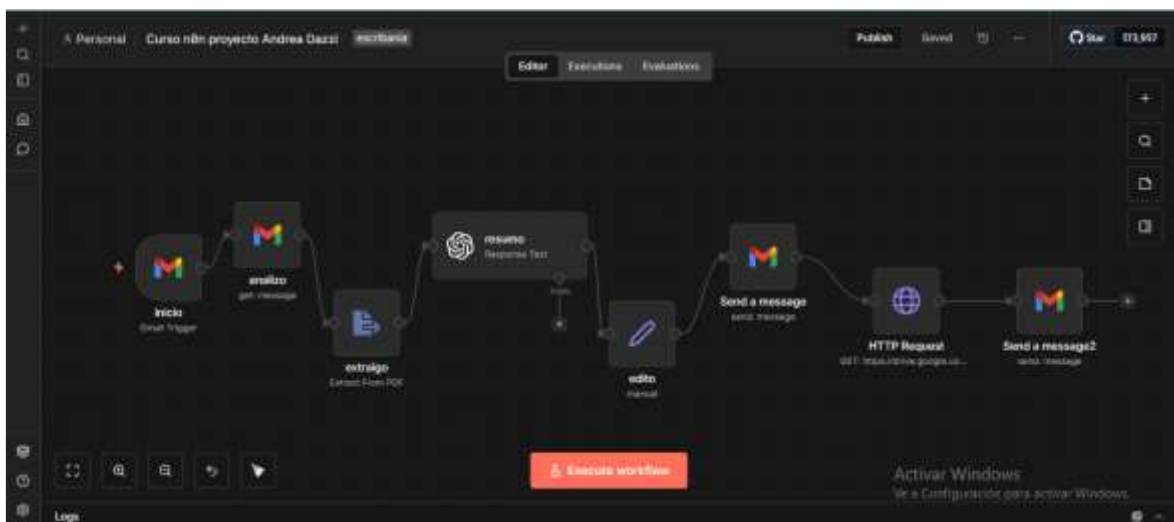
Personal Curso n8n proyecto Andrea Dazzi escribania

Publish Saved

Star 173,957

Editor Executions Evaluations

inicio
Gmail Trigger

analizo
get: message

extraigo
Extract From PDF

resumo
Response Text

Tools

edito
manual

Send a message
send: message

HTTP Request
GET: https://drive.google.co...

Send a message2
send: message

Execute workflow

Activar Windows
Ve a Configuración para activar Windows.

Logs